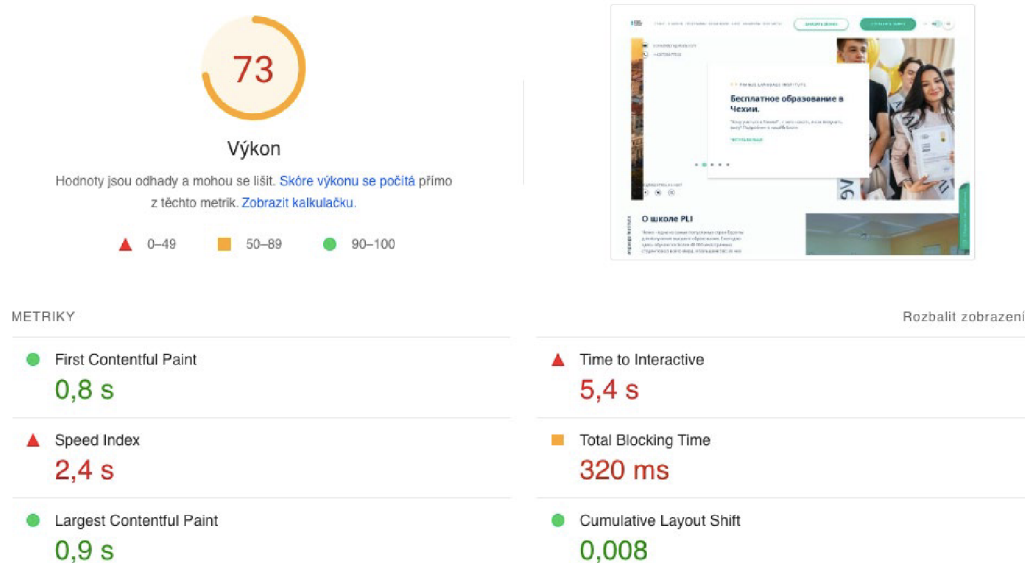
73

Výkon

Hodnoty jsou odhady a mohou se lišit. Skóre výkonu se počítá přímo z těchto metrik. Zobrazit kalkulačku.

0–49 50–89 90–100

Бесплатное образование в Чехии.

О школе PLI

METRIKY

Rozbalit zobrazení

First Contentful Paint
0,8 s

Time to Interactive
5,4 s

Speed Index
2,4 s

Total Blocking Time
320 ms

Largest Contentful Paint
0,9 s

Cumulative Layout Shift
0,008